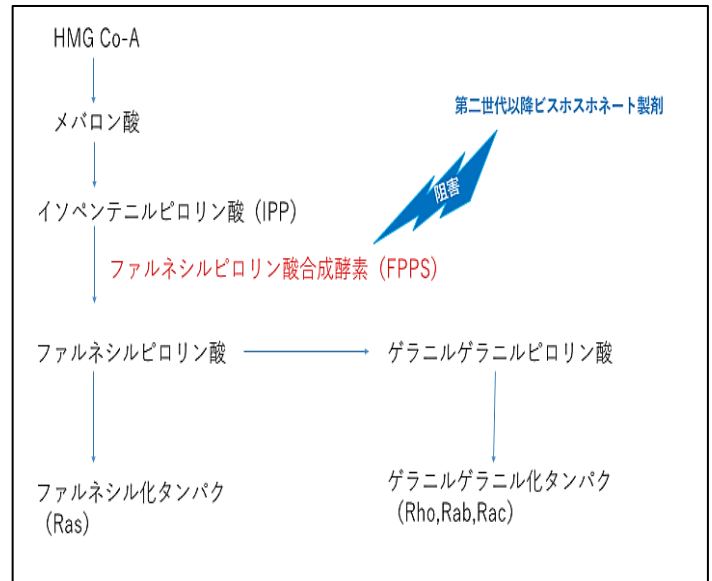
HMG Co-A

メバロン酸

第二世代以降ビスホスホネート製剤

阻害

イソペンテニルピロリン酸（IPP）

ファルネシルピロリン酸合成酵素（FPPS）

ファルネシルピロリン酸

ゲラニルゲラニルピロリン酸

ファルネシル化タンパク（Ras）

ゲラニルゲラニル化タンパク（Rho,Rab,Rac）